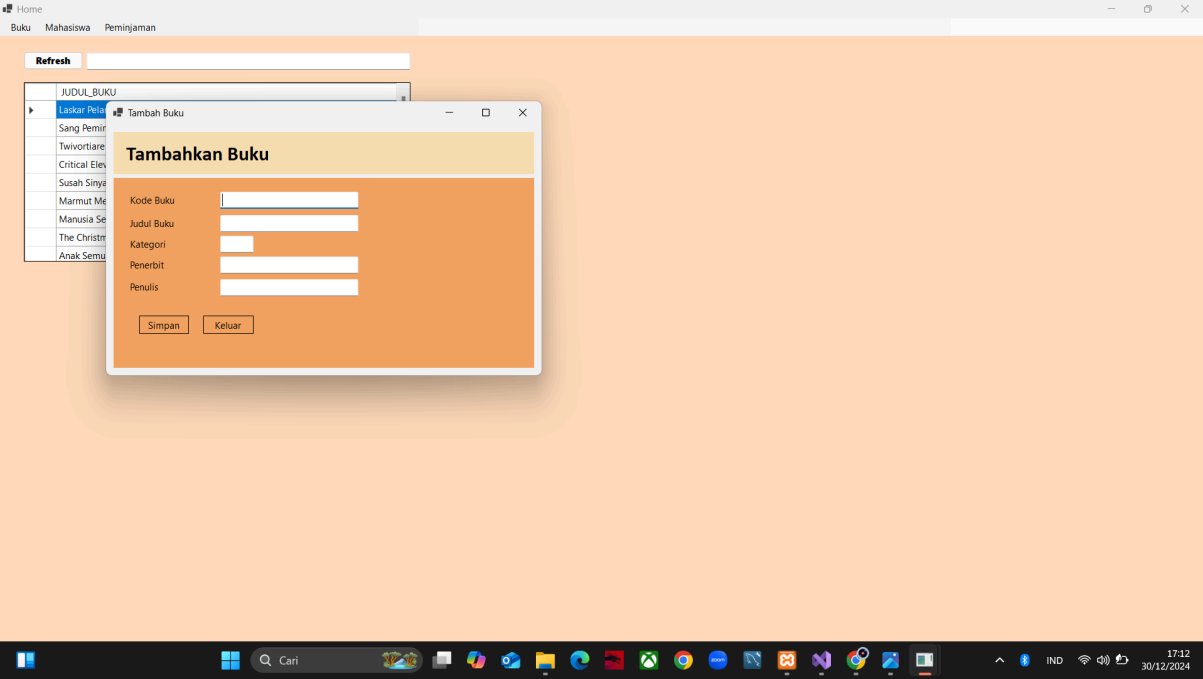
Home

Buku Mahasiswa Peminjaman

Refresh

| | JUDUL_BUKU |
|---|---|
| ▸ | Laskar Pela |
| | Sang Pemin |
| | Twivortiare |
| | Critical Elev |
| | Susah Sinya |
| | Marmut Me |
| | Manusia Se |
| | The Christm |
| | Anak Semu |

Tambah Buku

Tambahkan Buku

Kode Buku

Judul Buku

Kategori

Penerbit

Penulis

Simpan Keluar

Cari

IND

17:12
30/12/2024